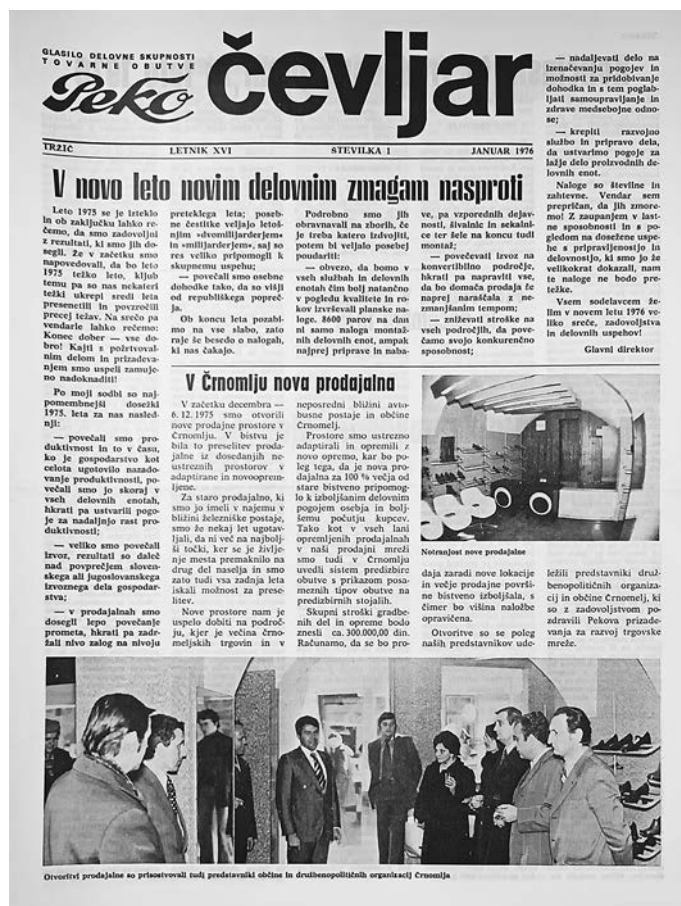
GLASILO DELOVNE SKUPNOSTI TOVARNE OBUTVE

Peko

čevljar

TRŽIČ LETNIK XVI ŠTEVILKA 1 JANUAR 1976

V novo leto novim delovnim zmagam nasproti

Leto 1975 se je izteklo in ob zaključku lahko rečemo, da smo zadovoljni z rezultati, ki smo jih dosegli. Že v začetku smo napovedovali, da bo leto 1975 težko leto, kljub temu pa so nas nekateri težki ukrepi sredi leta presenetili in povzročili precej težav. Na srečo pa vendarle lahko rečemo: Konec dober — vse dobro! Kajti s požrtvovalnim delom in prizadevanjem smo uspeli zamujeno nadoknaditi!

Po moji sodbi so najpomembnejši dosežki 1975. leta za nas naslednji:

— povečali smo produktivnost in to v času, ko je gospodarstvo kot celota ugotovilo nazadovanje produktivnosti, povečali smo jo skoraj v vseh delovnih enotah, hkrati pa ustvarili pogoje za nadaljnjo rast produktivnosti;

— veliko smo povečali izvoz, rezultati so daleč nad povprečjem slovenskega ali jugoslovanskega izvoznega dela gospodarstva;

— v prodajalnah smo dosegli lepo povečanje prometa, hkrati pa zadržali nivo zalog na nivoju preteklega leta; posebne čestitke veljajo letošnjim »dvomilijarderjem« in »milijarderjem«, saj so res veliko pripomogli k skupnemu uspehu;

— povečali smo osebne dohodke tako, da so višji od republiškega povprečja.

Ob koncu leta pozabimo na vse slabo, zato naj še besedo o nalogah, ki nas čakajo.

Podrobno smo jih obravnavali na zborih, če je treba katero izdvojiti, potem bi veljalo posebej poudariti:

— obvezo, da bomo v vseh službah in delovnih enotah čim bolj natančno v pogledu kvalitete in rokov izvrševali planske naloge. 8600 parov na dan ni samo naloga montažnih delovnih enot, ampak najprej priprave in nabave, pa vzporednih dejavnosti, šivalnic in sekalnice ter šele na koncu tudi montaž;

— povečevali izvoz na konvertibilno področje, hkrati pa napraviti vse, da bo domača prodaja še naprej naraščala z nezmanjšanim tempom;

— zniževati stroške na vseh področjih, da povečamo svojo konkurenčno sposobnost;

— nadaljevati delo na izenačevanju pogojev in možnosti za pridobivanje dohodka in s tem poglabljati samoupravljanje in zdrave medsebojne odnose;

— krepiti razvojno službo in pripravo dela, da ustvarimo pogoje za lažje delo proizvodnih delovnih enot.

Naloge so številne in zahtevne. Vendar sem prepričan, da jih zmoremo! Z zaupanjem v lastne sposobnosti in s pogledom na dosežene uspehe s pripravljenostjo in delovnostjo, ki smo jo že velikokrat dokazali, nam te naloge ne bodo pretežke.

Vsem sodelavcem želim v novem letu 1976 veliko sreče, zadovoljstva in delovnih uspehov!

Glavni direktor

V Črnomlju nova prodajalna

V začetku decembra — 6. 12. 1975 smo otvorili nove prodajne prostore v Črnomlju. V bistvu je bila to preselitev prodajalne iz dosedanjih neustreznih prostorov v adaptirane in novoopremljene.

Za staro prodajalno, ki smo jo imeli v najemu v bližini železniške postaje, smo že nekaj let ugotavljali, da ni več na najboljši točki, ker se je življenje mesta premaknilo na drug del naselja in smo zato tudi vsa zadnja leta iskali možnost za preselitev.

Nove prostore nam je uspelo dobiti na področju, kjer je večina črnomeljskih trgovin in v neposredni bližini avtobusne postaje in občine Črnomelj.

Prostore smo ustrezno adaptirali in opremili z novo opremo, kar bo poleg tega, da je nova prodajalna za 100 % večja od stare bistveno pripomoglo k izboljšanim delovnim pogojem osebja in boljšemu počutju kupcev. Tako kot v vseh lani opremljenih prodajalnah v naši prodajni mreži smo tudi v Črnomlju uvedli sistem predstavitve obutve s prikazom posameznih tipov obutve na predizbirnih stojalih.

Skupni stroški gradbenih del in opreme bodo znesli ca. 300.000,00 din. Računamo, da se bo prodaja zaradi nove lokacije in večje prodajne površine bistveno izboljšala, s čimer bo višina naložbe opravičena.

Otvoritve so se poleg naših predstavnikov udeležili predstavniki družbenopolitičnih organizacij in občine Črnomelj, ki so z zadovoljstvom pozdravili Pekova prizadevanja za razvoj trgovske mreže.

Notranjost nove prodajalne

Otvoritvi prodajalne so prisostvovali tudi predstavniki občine in družbenopolitičnih organizacij Črnomlja